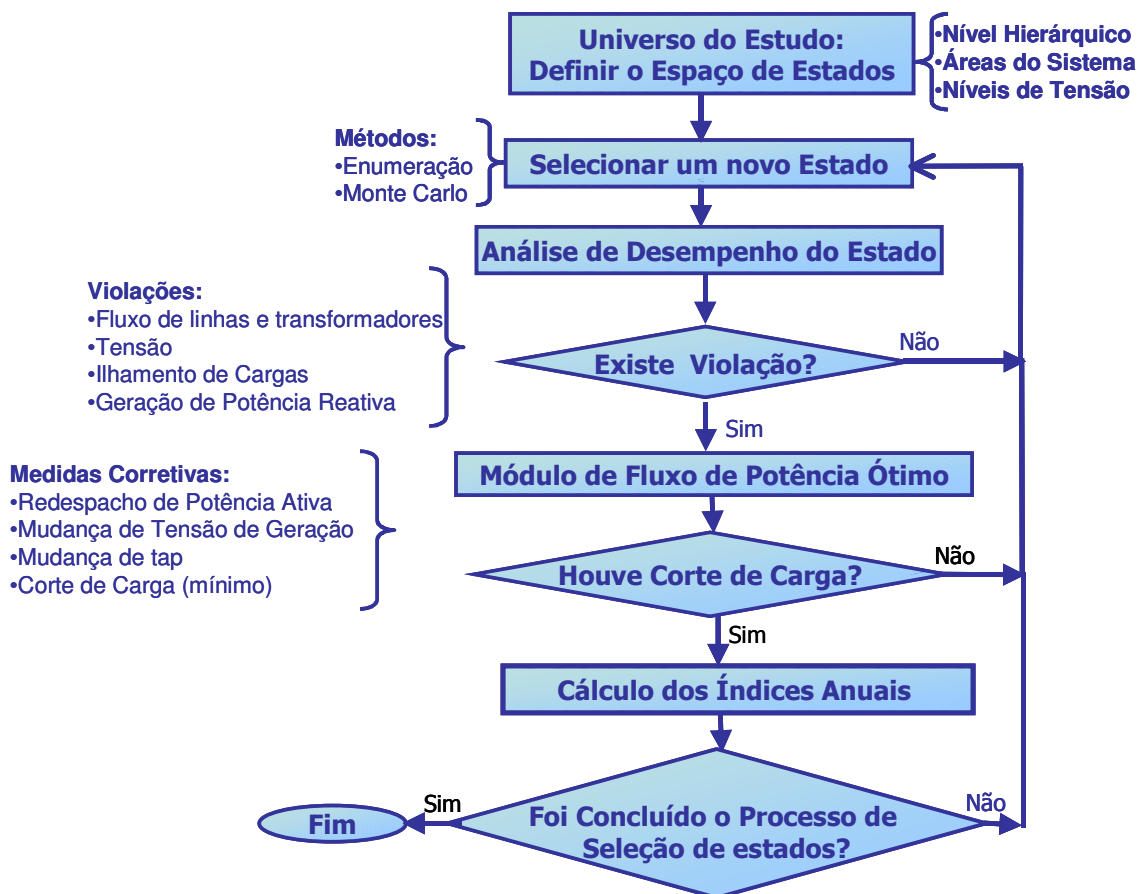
Universo do Estudo:
Definir o Espaço de Estados

•Nível Hierárquico
•Áreas do Sistema
•Níveis de Tensão

Métodos:
•Enumeração
•Monte Carlo

Selecionar um novo Estado

Análise de Desempenho do Estado

Violações:
•Fluxo de linhas e transformadores
•Tensão
•Ilhamento de Cargas
•Geração de Potência Reativa

Existe Violação?

Não

Sim

Medidas Corretivas:
•Redespacho de Potência Ativa
•Mudança de Tensão de Geração
•Mudança de tap
•Corte de Carga (mínimo)

Módulo de Fluxo de Potência Ótimo

Houve Corte de Carga?

Não

Sim

Cálculo dos Índices Anuais

Sim

Fim

Foi Concluído o Processo de Seleção de estados?

Não